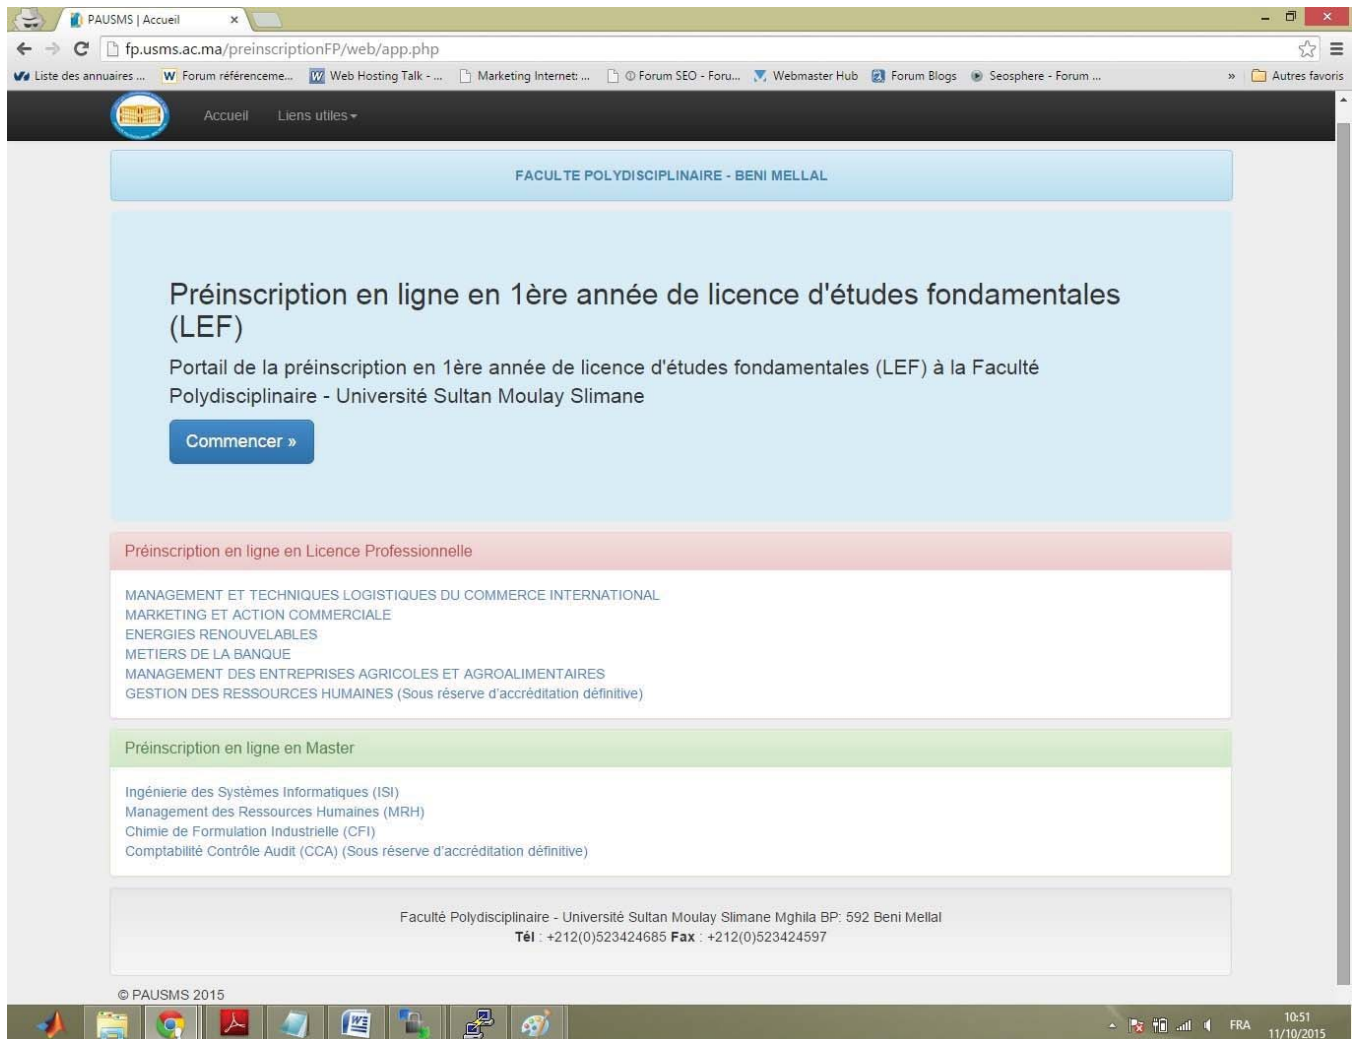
PAUSMS | Accueil ×

fp.usms.ac.ma/preinscriptionFP/web/app.php

Liste des annuaires ... Forum référenceme... Web Hosting Talk - ... Marketing Internet: ... Forum SEO - Foru... Webmaster Hub Forum Blogs Seosphere - Forum ... » Autres favoris

Accueil Liens utiles

FACULTE POLYDISCIPLINAIRE - BENI MELLAL

Préinscription en ligne en 1ère année de licence d'études fondamentales (LEF)

Portail de la préinscription en 1ère année de licence d'études fondamentales (LEF) à la Faculté Polydisciplinaire - Université Sultan Moulay Slimane

Commencer »

Préinscription en ligne en Licence Professionnelle

MANAGEMENT ET TECHNIQUES LOGISTIQUES DU COMMERCE INTERNATIONAL
MARKETING ET ACTION COMMERCIALE
ENERGIES RENOUVELABLES
METIERS DE LA BANQUE
MANAGEMENT DES ENTREPRISES AGRICOLES ET AGROALIMENTAIRES
GESTION DES RESSOURCES HUMAINES (Sous réserve d'accréditation définitive)

Préinscription en ligne en Master

Ingénierie des Systèmes Informatiques (ISI)
Management des Ressources Humaines (MRH)
Chimie de Formulation Industrielle (CFI)
Comptabilité Contrôle Audit (CCA) (Sous réserve d'accréditation définitive)

Faculté Polydisciplinaire - Université Sultan Moulay Slimane Mghila BP: 592 Beni Mellal
Tél : +212(0)523424685 Fax : +212(0)523424597

© PAUSMS 2015

FRA 10:51 11/10/2015